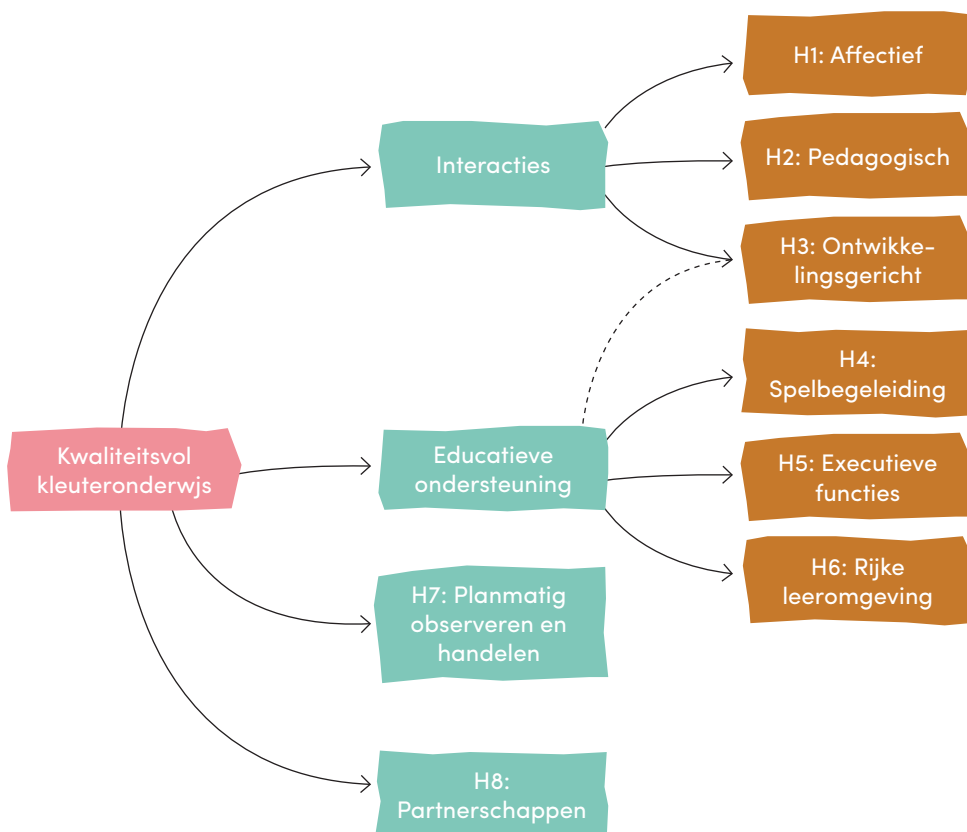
Kwaliteitsvol kleuteronderwjs

Interacties

H1: Affectief

H2: Pedagogisch

H3: Ontwikkelingsgericht

Educatieve ondersteuning

H4: Spelbegeleiding

H5: Executieve functies

H6: Rijke leeromgeving

H7: Planmatig observeren en handelen

H8: Partnerschappen